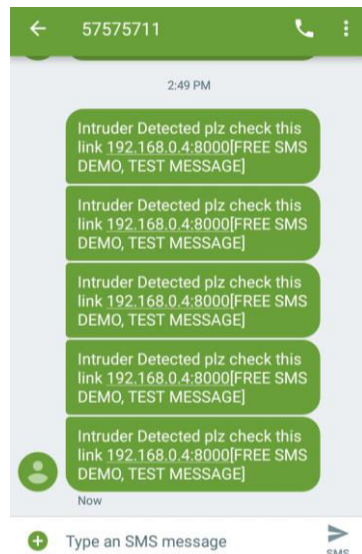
57575711

2:49 PM

Intruder Detected plz check this link 192.168.0.4:8000[FREE SMS DEMO, TEST MESSAGE]

Intruder Detected plz check this link 192.168.0.4:8000[FREE SMS DEMO, TEST MESSAGE]

Intruder Detected plz check this link 192.168.0.4:8000[FREE SMS DEMO, TEST MESSAGE]

Intruder Detected plz check this link 192.168.0.4:8000[FREE SMS DEMO, TEST MESSAGE]

Intruder Detected plz check this link 192.168.0.4:8000[FREE SMS DEMO, TEST MESSAGE]

Now

Type an SMS message

SMS